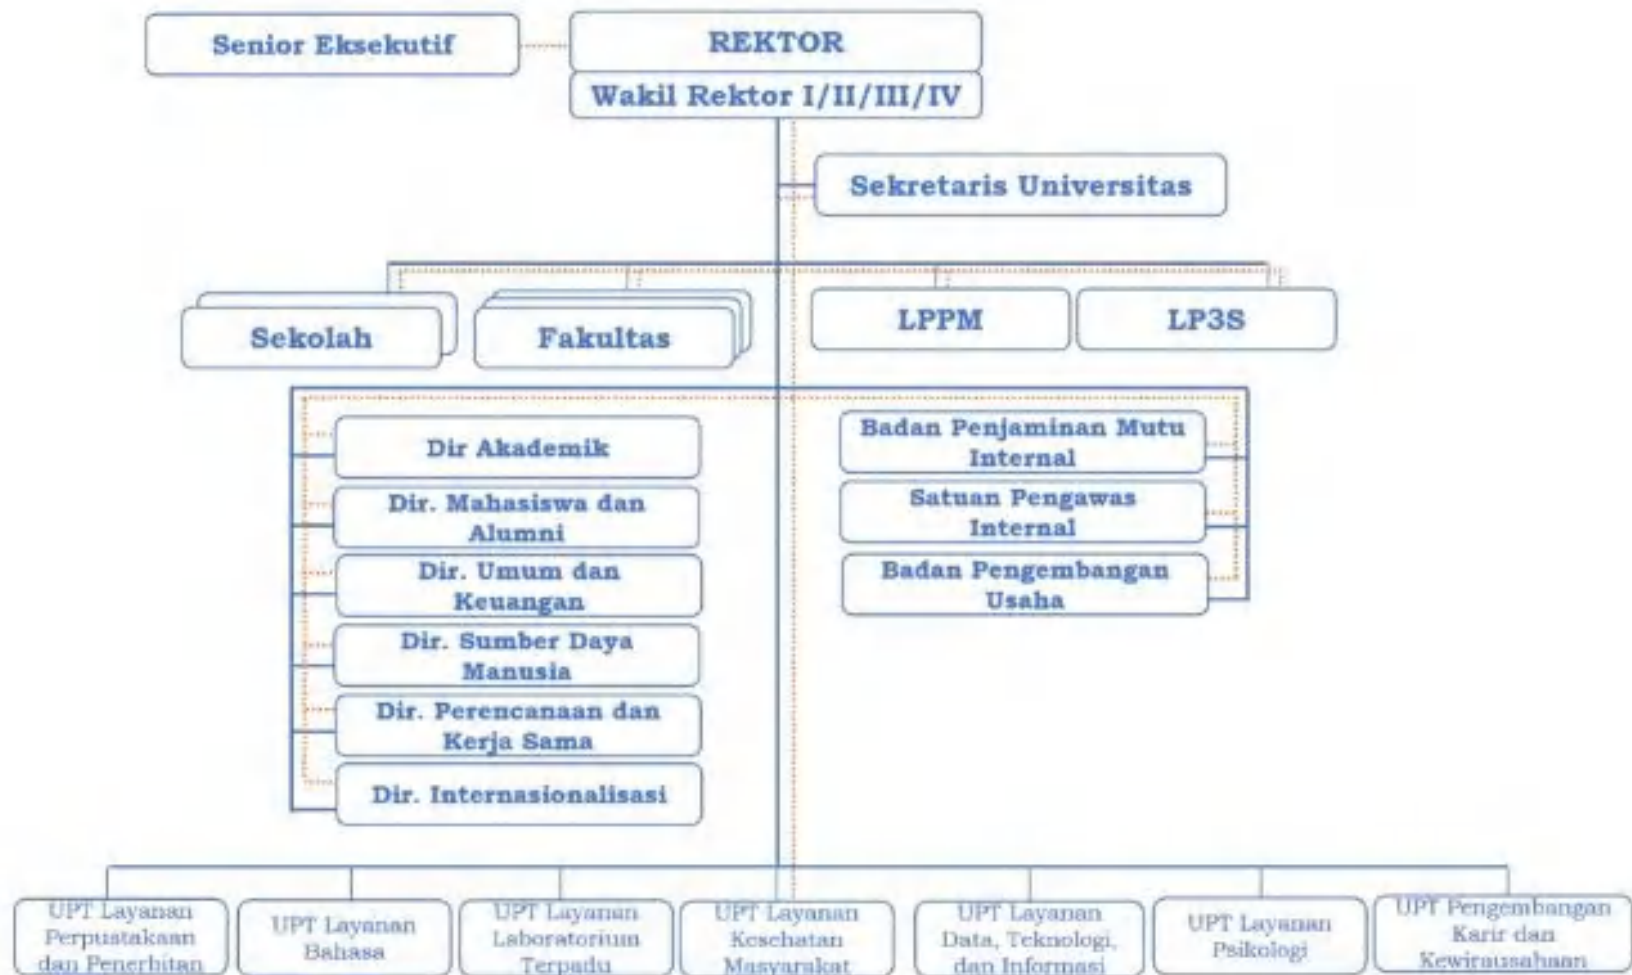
Senior Eksekutif

REKTOR

Wakil Rektor I/II/III/IV

Sekretaris Universitas

Sekolah

Fakultas

LPPM

LP3S

Dir Akademik

Dir. Mahasiswa dan Alumni

Dir. Umum dan Keuangan

Dir. Sumber Daya Manusia

Dir. Perencanaan dan Kerja Sama

Dir. Internasionalisasi

Badan Penjaminan Mutu Internal

Satuan Pengawas Internal

Badan Pengembangan Usaha

UPT Layanan Perpustakaan dan Penerbitan

UPT Layanan Bahasa

UPT Layanan Laboratorium Terpadu

UPT Layanan Kesehatan Masyarakat

UPT Layanan Data, Teknologi, dan Informasi

UPT Layanan Psikologi

UPT Pengembangan Karir dan Kewirausahaan